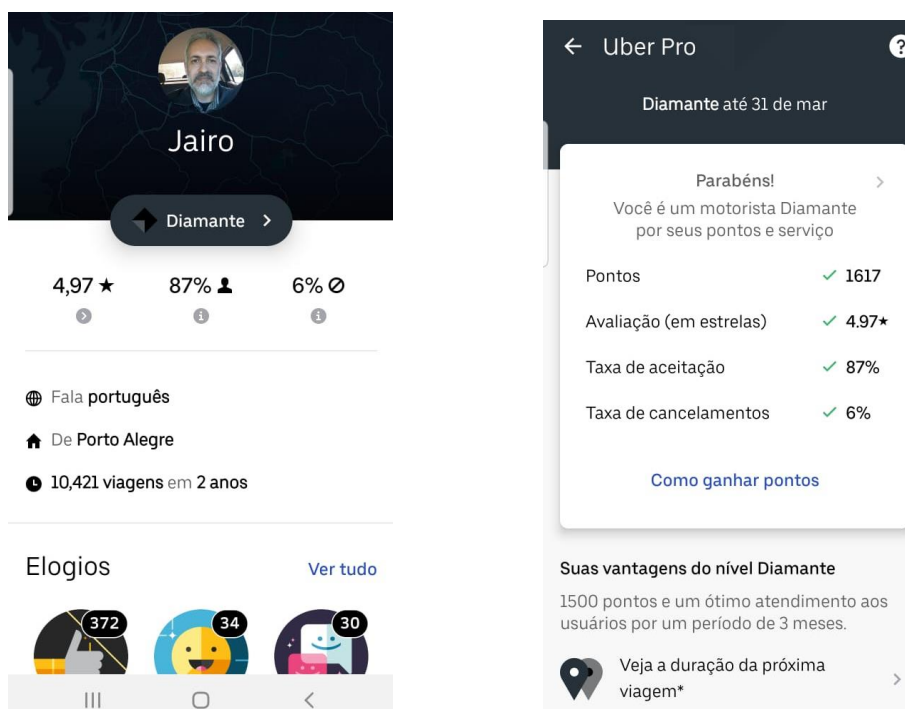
Jairo

Diamante >

4,97 ★ 87% 6%

Fala português

De Porto Alegre

10,421 viagens em 2 anos

Elogios

Ver tudo

372 34 30

Uber Pro

Diamante até 31 de mar

Parabéns!

Você é um motorista Diamante por seus pontos e serviço

| | |
|---|---|
| Pontos | ✓ 1617 |
| Avaliação (em estrelas) | ✓ 4.97★ |
| Taxa de aceitação | ✓ 87% |
| Taxa de cancelamentos | ✓ 6% |

Como ganhar pontos

Suas vantagens do nível Diamante

1500 pontos e um ótimo atendimento aos usuários por um período de 3 meses.

Veja a duração da próxima viagem*